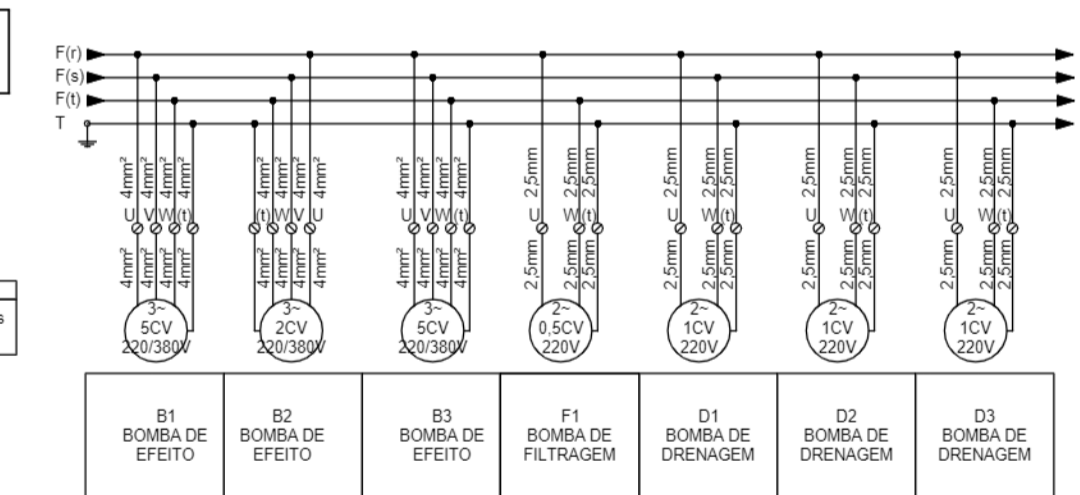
F(r)
F(s)
F(t)
T

4mm² 4mm² 4mm² 4mm²
U V W (t)
4mm² 4mm² 4mm² 4mm²
3~
5CV
220/380V

4mm² 4mm² 4mm² 4mm²
(t) W V U
4mm² 4mm² 4mm² 4mm²
3~
2CV
220/380V

4mm² 4mm² 4mm² 4mm²
U V W (t)
4mm² 4mm² 4mm² 4mm²
3~
5CV
220/380V

2,5mm 2,5mm 2,5mm
U W (t)
2,5mm 2,5mm 2,5mm
2~
0,5CV
220V

2,5mm 2,5mm 2,5mm
U W (t)
2,5mm 2,5mm 2,5mm
2~
1CV
220V

2,5mm 2,5mm 2,5mm
U W (t)
2,5mm 2,5mm 2,5mm
2~
1CV
220V

2,5mm 2,5mm 2,5mm
U W (t)
2,5mm 2,5mm 2,5mm
2~
1CV
220V

s

| B1 BOMBA DE EFEITO | B2 BOMBA DE EFEITO | B3 BOMBA DE EFEITO | F1 BOMBA DE FILTRAGEM | D1 BOMBA DE DRENAGEM | D2 BOMBA DE DRENAGEM | D3 BOMBA DE DRENAGEM |
|---|---|---|---|---|---|---|